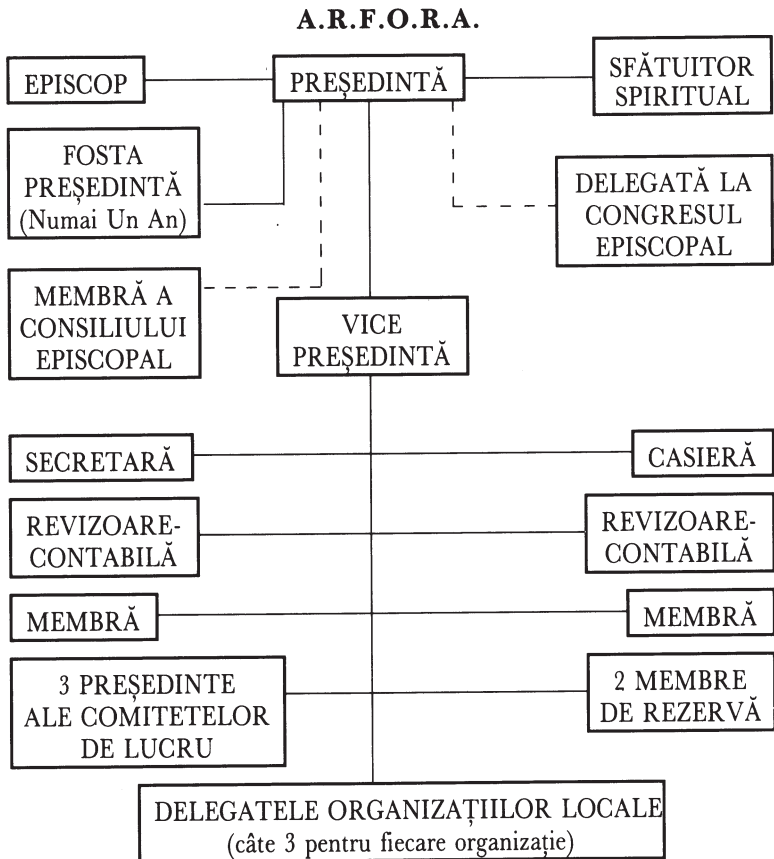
A.R.F.O.R.A.

EPISCOP

PREȘEDINTĂ

SFĂTUITOR SPIRITUAL

FOSTA PREȘEDINTĂ (Numai Un An)

DELEGATĂ LA CONGRESUL EPISCOPAL

MEMBRĂ A CONSILIULUI EPISCOPAL

VICE PREȘEDINTĂ

SECRETARĂ

CASIERĂ

REVIZOARE-CONTABILĂ

REVIZOARE-CONTABILĂ

MEMBRĂ

MEMBRĂ

3 PREȘEDINTE ALE COMITETELOR DE LUCRU

2 MEMBRE DE REZERVĂ

DELEGATELE ORGANIZAȚIILOR LOCALE
(câte 3 pentru fiecare organizație)